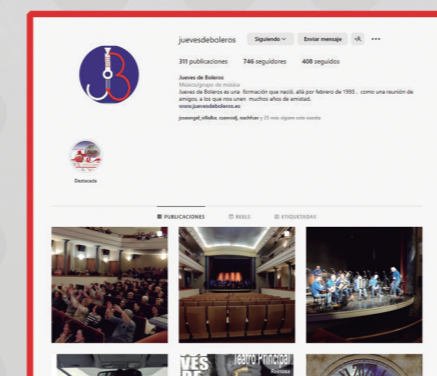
juevesdeboleros Siguiendo Enviar mensaje

311 publicaciones 746 seguidores 408 seguidos

Jueves de Boleros
Músico/grupo de música
Jueves de Boleros es una formación que nació, allá por febrero de 1993, como una reunión de amigos, a los que nos unen muchos años de amistad.
www.juevesdeboleros.es

joseangel_villalba, cuenvidj, nachfrue y 25 más siguen esta cuenta

Destacada

PUBLICACIONES REELS ETIQUETADAS

VES
Teatro Principal